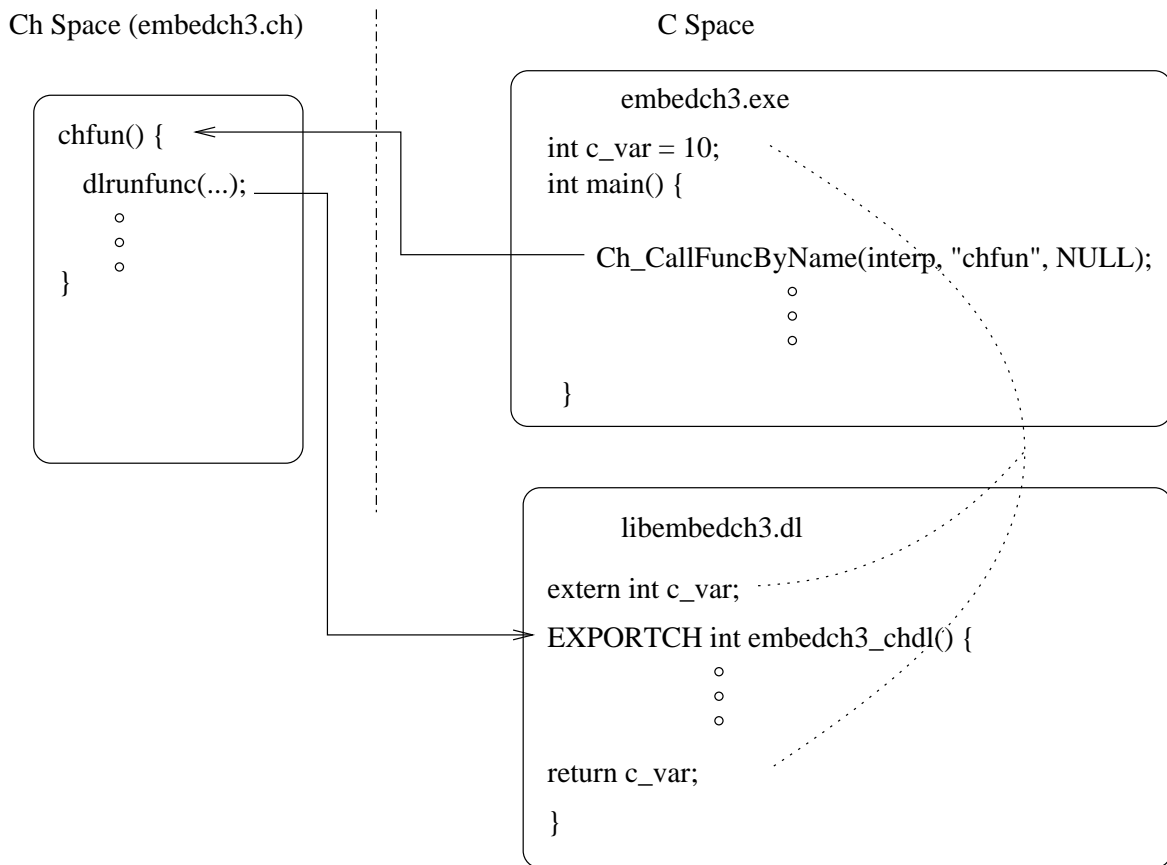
Ch Space (embedch3.ch)

C Space

chfun() {
dlrunfunc(...);
o
o
o
}

embedch3.exe
int c_var = 10;
int main() {
Ch_CallFuncByName(interp, "chfun", NULL);
o
o
o
}

libembedch3.dl
extern int c_var;
EXPORTCH int embedch3_chdl() {
o
o
o
return c_var;
}